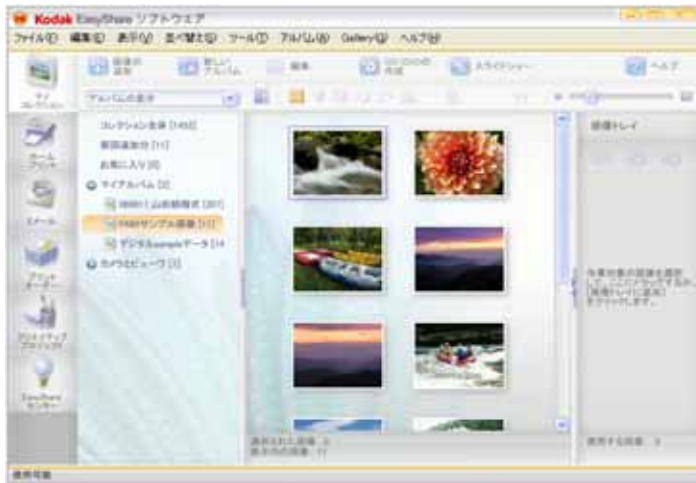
Kodak EasyShare ソフトウエア

ファイル(F) 編集(E) 表示(V) 並べ替え(S) ツール(T) アルバム(A) Gallery(G) ヘルプ(H)

マイコレクション

画像の追加 新しいアルバム 編集 CD/DVDの作成 スライドショー ヘルプ

アルバムの表示

コレクション全体 [1450]
最近追加分 [17]
お気に入り [0]
マイアルバム [3]
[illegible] [201]
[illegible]サンプル画像 [17]
デジカsampleデータ [14]
カメラとビューワ [1]

ホームプリント
Eメール
プリントオーダー
プロジェクト
EasyShareセンター

選択された画像: 0
表示中の画像: 17

画像トレイ

作業対象の画像を選択して、ここにドラッグするか、[画像トレイに追加]をクリックします。

表示する画像: 0

使用可能